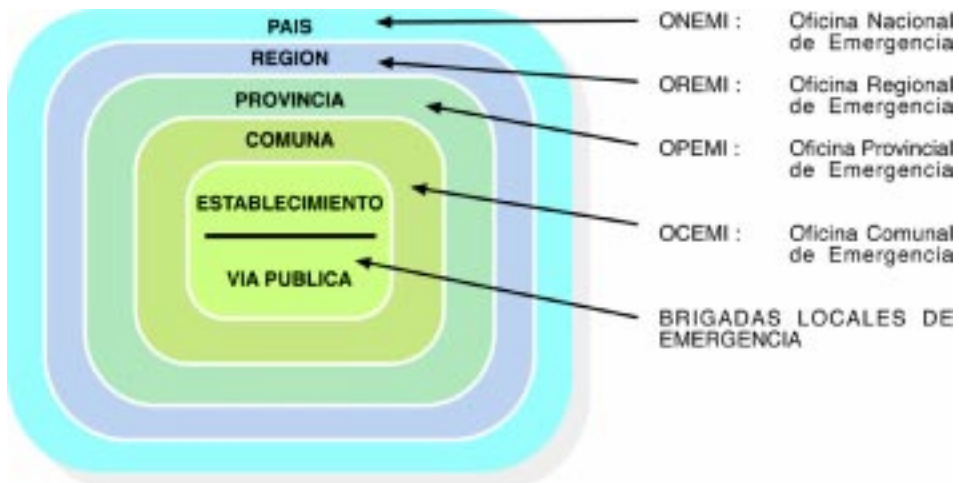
PAIS
REGION
PROVINCIA
COMUNA
ESTABLECIMIENTO
VIA PUBLICA

ONEMI : Oficina Nacional de Emergencia
OREMI : Oficina Regional de Emergencia
OPEMI : Oficina Provincial de Emergencia
OCEMI : Oficina Comunal de Emergencia
BRIGADAS LOCALES DE EMERGENCIA